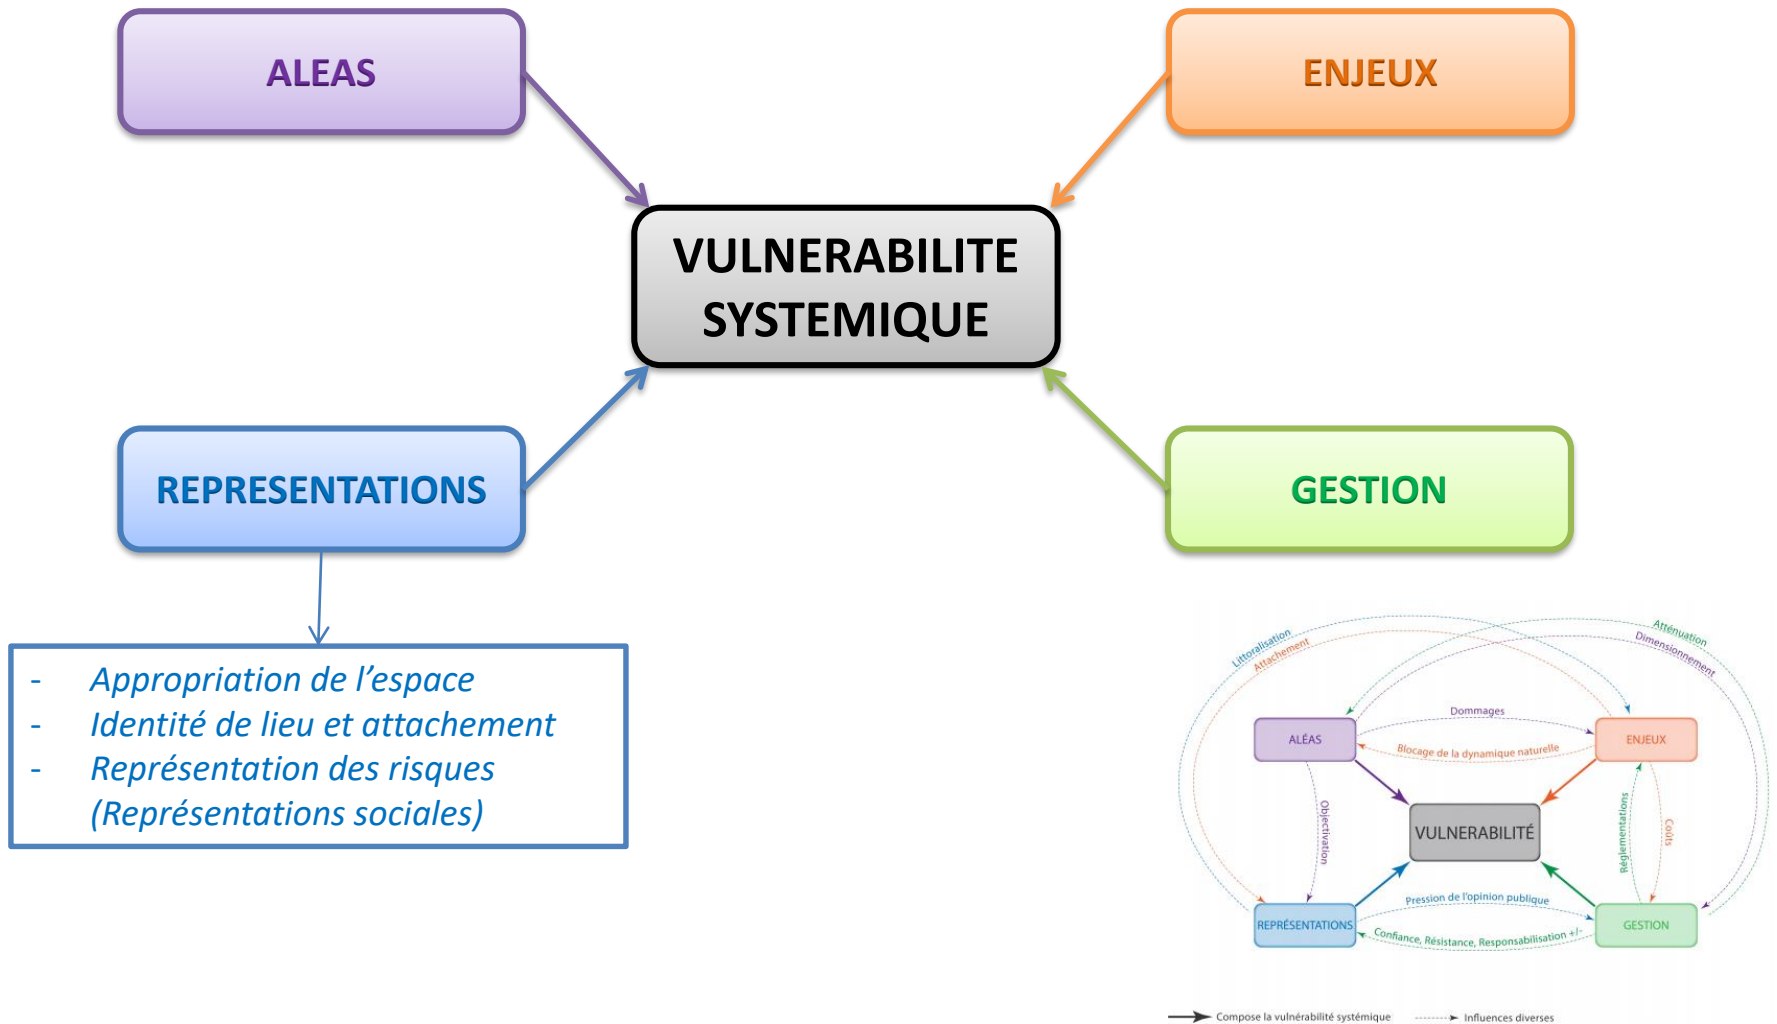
ALEAS

ENJEUX

VULNERABILITE SYSTEMIQUE

REPRESENTATIONS

GESTION

- Appropriation de l'espace
- Identité de lieu et attachement
- Représentation des risques (Représentations sociales)

Littoralisation
Attachement
Atténuation
Dimensionnement
Dommages
ALÉAS
ENJEUX
Blocage de la dynamique naturelle
Objectivation
VULNERABILITÉ
Réglementations
Coûts
Pression de l'opinion publique
REPRÉSENTATIONS
GESTION
Confiance, Résistance, Responsabilisation +/-

Compose la vulnérabilité systémique
Influences diverses